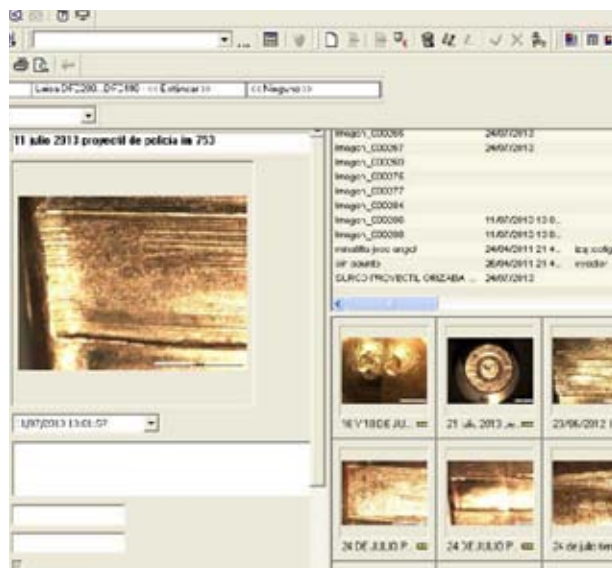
Leica DFC290...DFC290 - << Estándar >> | << Ninguno >>

11 julio 2013 proyectil de policia im 753

imagen_C00066 24/07/2013
imagen_C00067 24/07/2013
imagen_C00068
imagen_C00076
imagen_C00077
imagen_C00084
imagen_C00086 11/07/2013 13:0...
imagen_C00088 11/07/2013 13:0...
minalfila jecc angel 24/04/2011 21:4... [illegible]
sir aoanib 26/04/2011 21:4... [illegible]
SURCO PROYECTIL ORIZABA ... 24/07/2012

1/07/2013 13:01:57

16 Y 18 DE JU...
21 jul 2013 ...
23/06/2012 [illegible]
24 DE JULIO P...
24 DE JULIO P...
24 de julio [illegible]